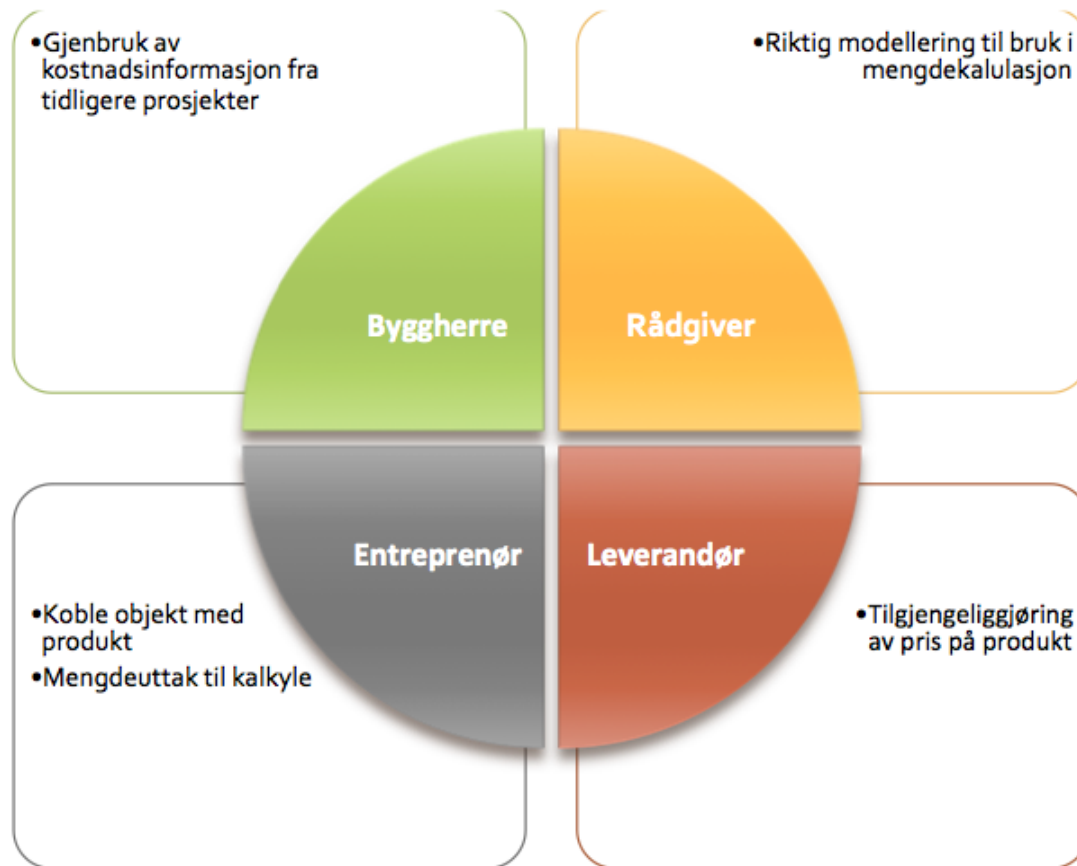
•Gjenbruk av kostnadsinformasjon fra tidligere prosjekter

•Riktig modellering til bruk i mengdekalulasjon

Byggherre

Rådgiver

Entreprenør

Leverandør

•Koble objekt med produkt

•Mengdeuttak til kalkyle

•Tilgjengeliggjøring av pris på produkt